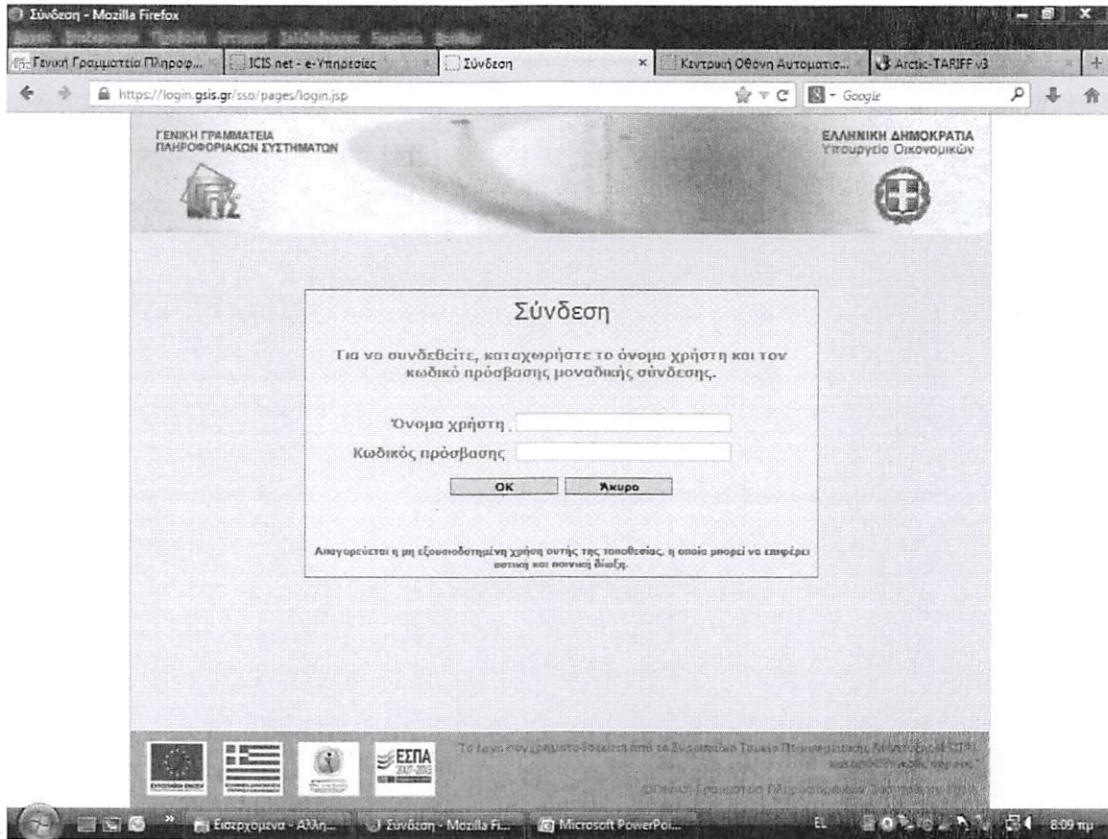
Σύνδεση - Mozilla Firefox

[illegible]

Γενική Γραμματεία Πληροφ... | ICIS net - e-Υπηρεσίες | Σύνδεση | Κεντρική Οθόνη Αυτοματισ... | Arctic-TARIFF v3

https://login.gsis.gr/sso/pages/login.jsp

Google

ΓΕΝΙΚΗ ΓΡΑΜΜΑΤΕΙΑ ΠΛΗΡΟΦΟΡΙΑΚΩΝ ΣΥΣΤΗΜΑΤΩΝ

ΕΛΛΗΝΙΚΗ ΔΗΜΟΚΡΑΤΙΑ
Υπουργείο Οικονομικών

Σύνδεση

Για να συνδεθείτε, καταχωρήστε το όνομα χρήστη και τον κωδικό πρόσβασης μοναδικής σύνδεσης.

Όνομα χρήστη

Κωδικός πρόσβασης

OK | Άκυρο

Απαγορεύεται η μη εξουσιοδοτημένη χρήση αυτής της τοποθεσίας, η οποία μπορεί να επιφέρει αστική και ποινική δίωξη.

ΕΣΠΑ 2007-2013

Το έργο συγχρηματοδοτείται από το Ευρωπαϊκό Ταμείο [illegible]

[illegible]

Εισερχόμενα - Άλλη... | Σύνδεση - Mozilla Fi... | Microsoft PowerPoi...

EL 8:09 πμ